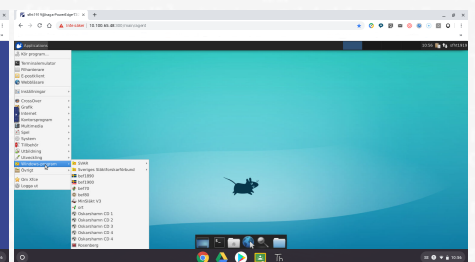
elev119@bagarPowerEdgeT3 ×
Inte säker 10.100.65.48:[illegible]
Applications
Kör program...
Terminalemulator
Filhanterare
E-postklient
Webbläsare
Inställningar
CrossOver
Grafik
Internet
Kontorsprogram
Multimedia
Spel
System
Tillbehör
Utbildning
Utveckling
Windows program
Övrigt
Om Xfce
Logga ut
SYAB
Sveriges Bibliotekarförbund
bet1990
bet1993
bet1998
bet99
bet980
MinStäm V2
ett
Dokumenten CD 1
Dokumenten CD 2
Dokumenten CD 3
Dokumenten CD 4
Dokumenten CD 4
Rosenberg
10:56
elev119